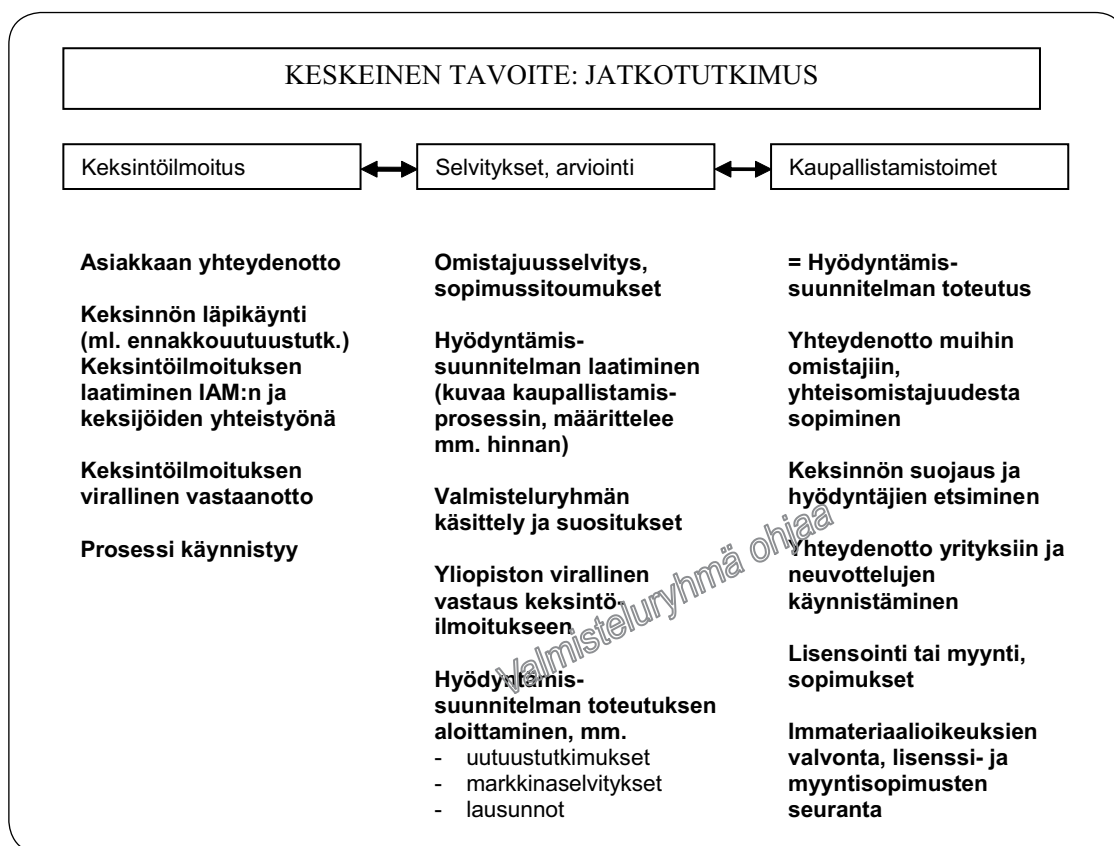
KESKEINEN TAVOITE: JATKOTUTKIMUS

Keksintöilmoitus

Selvitykset, arviointi

Kaupallistamistoimet

Asiakkaan yhteydenotto

Keksinnön läpikäynti (ml. ennakkouutuustutk.) Keksintöilmoituksen laatiminen IAM:n ja keksijöiden yhteistyönä

Keksintöilmoituksen virallinen vastaanotto

Prosessi käynnistyy

Omistajuusselvitys, sopimussitoumukset

Hyödyntämissuunnitelman laatiminen (kuvaa kaupallistamisprosessin, määrittelee mm. hinnan)

Valmisteluryhmän käsittely ja suositukset

Yliopiston virallinen vastaus keksintöilmoitukseen

Hyödyntämissuunnitelman toteutuksen aloittaminen, mm.
- uutuustutkimukset
- markkinaselvitykset
- lausunnot

= Hyödyntämissuunnitelman toteutus

Yhteydenotto muihin omistajiin, yhteisomistajuudesta sopiminen

Keksinnön suojaus ja hyödyntäjien etsiminen

Yhteydenotto yrityksiin ja neuvottelujen käynnistäminen

Lisensointi tai myynti, sopimukset

Immateriaalioikeuksien valvonta, lisenssi- ja myyntisopimusten seuranta

Valmisteluryhmä ohjaa